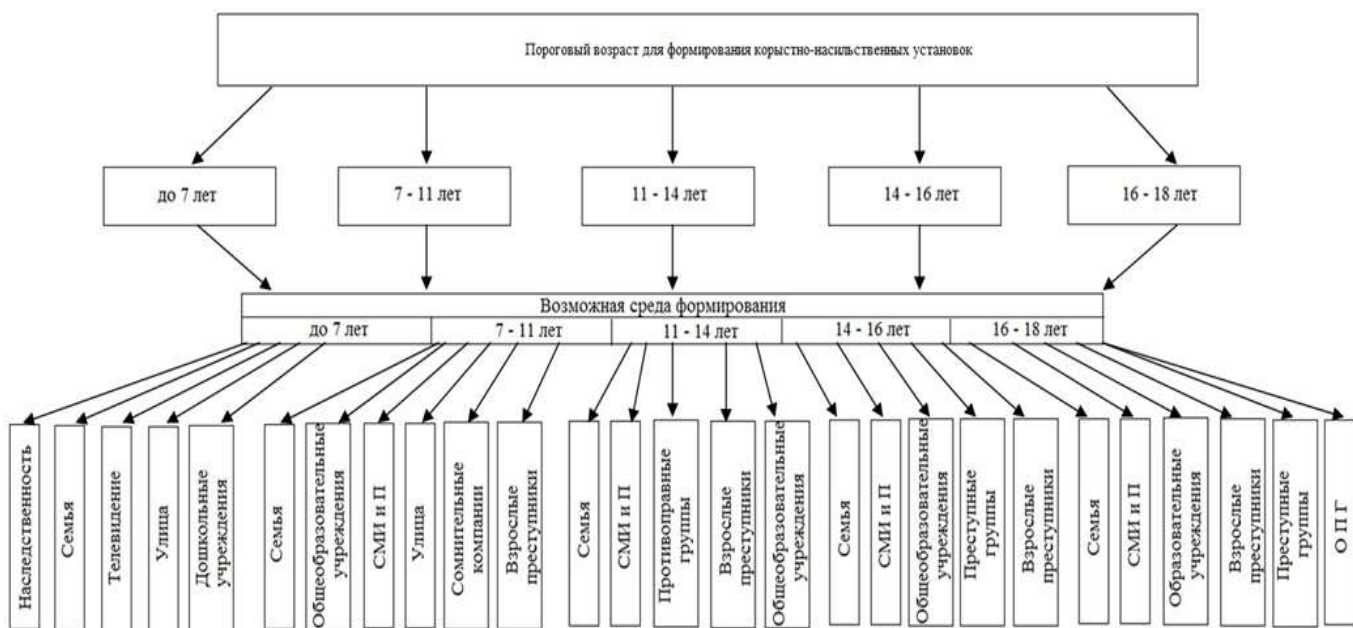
Пороговый возраст для формирования корыстно-насильственных установок

до 7 лет

7 - 11 лет

11 - 14 лет

14 - 16 лет

16 - 18 лет

Возможная среда формирования

до 7 лет

7 - 11 лет

11 - 14 лет

14 - 16 лет

16 - 18 лет

Наследственность

Семья

Телевидение

Улица

Дошкольные учреждения

Семья

Общеобразовательные учреждения

СМИ и П

Улица

Сомнительные компании

Взрослые преступники

Семья

СМИ и П

Противоправные группы

Взрослые преступники

Общеобразовательные учреждения

Семья

СМИ и П

Общеобразовательные учреждения

Преступные группы

Взрослые преступники

Семья

СМИ и П

Образовательные учреждения

Взрослые преступники

Преступные группы

О П Г